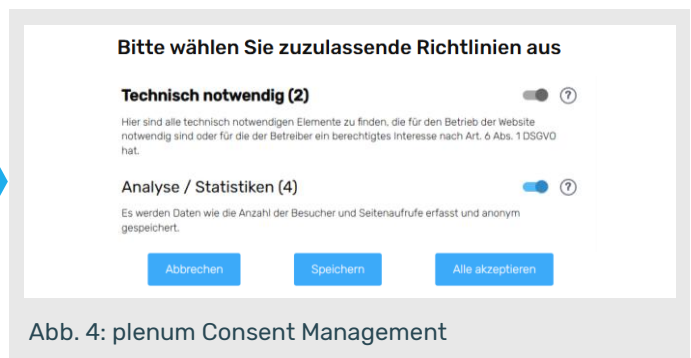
Bitte wählen Sie zuzulassende Richtlinien aus

Technisch notwendig (2)

?

Hier sind alle technisch notwendigen Elemente zu finden, die für den Betrieb der Website notwendig sind oder für die der Betreiber ein berechtigtes Interesse nach Art. 6 Abs. 1 DSGVO hat.

Analyse / Statistiken (4)

?

Es werden Daten wie die Anzahl der Besucher und Seitenaufrufe erfasst und anonym gespeichert.

Abbrechen

Speichern

Alle akzeptieren

Abb. 4: plenum Consent Management